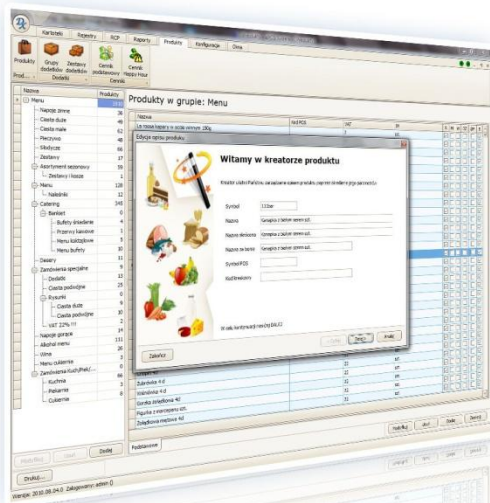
Kartoteki Rejestry RCP Raporty Produkty Konfiguracja Okna

Produkty Grupy dodatków Zestawy dodatków Cennik podstawowy Cennik Happy Hour

Prod... Dodatki Cennik

Nazwa Produkty

Menu
Napoje zimne 36
Ciasta duże 16
Ciasta małe 62
Pieczywo 46
Słodycze 66
Zestawy 17
Asortyment sezonowy 55
Zestawy i kosze 1
Menu 128
Naleśniki 12
Catering 345
Bankiet 6
Bufety śniadanie 4
Przerwy kawowe 5
Menu koktajlowe 3
Menu bufety 30
Desery 31
Zamówienia specjalne 6
Dodatki 12
Ciasta podwójne 25
Rysunki 6
Ciasta duże 3
Ciasta podwójne 3
VAT 22% !!! 14
Napoje gorące 24
Alkohol menu 131
Wina 26
Menu cukiernia 3
Zamówienia kuchnia 0
Kuchnia 8
Piekarnia 8
Cukiernia 8

Produkty w grupie: Menu

Nazwa Nazwa POS VAT

Edycja opisu produktu

Witamy w kreatorze produktu

Symbol 11Ser
Nazwa
Nazwa skrócona
Nazwa na bonie
Symbol POS
Kod kreskowy

Zakończ

Dalej Anuluj

Zdrowiec 4,0
Gorzka żołądkowa 40
Figurka z marcepanu szt.

Podstawowe

Drukuj...

Wersja: 2010.08.24.0 Zalogowany: admin ()